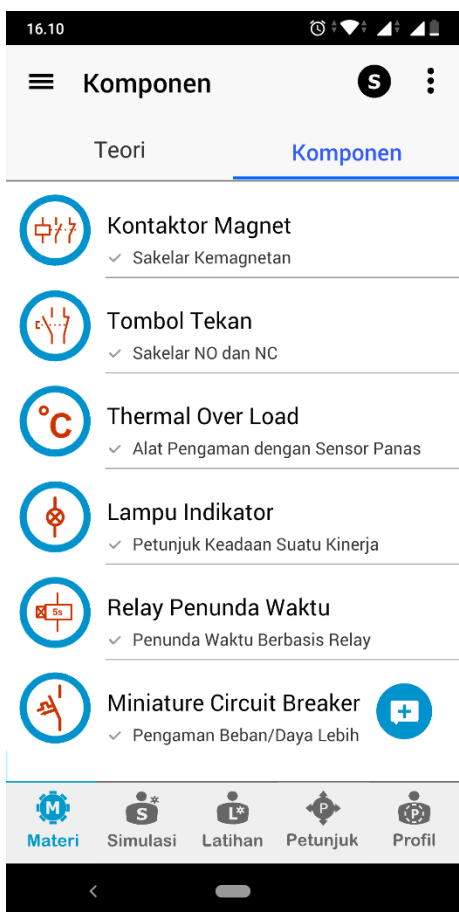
16.10

Komponen

S

Teori

Komponen

Kontaktor Magnet

✓ Sakelar Kemagnetan

Tombol Tekan

✓ Sakelar NO dan NC

°C

Thermal Over Load

✓ Alat Pengaman dengan Sensor Panas

Lampu Indikator

✓ Petunjuk Keadaan Suatu Kinerja

5s

Relay Penunda Waktu

✓ Penunda Waktu Berbasis Relay

Miniature Circuit Breaker

✓ Pengaman Beban/Daya Lebih

M
Materi

S
Simulasi

L
Latihan

P
Petunjuk

P
Profil